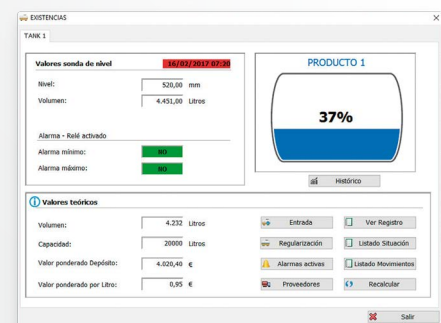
EXISTENCIAS

×

TANK 1

Valores sonda de nivel

16/02/2017 07:20

Nivel:

520,00

mm

Volumen:

4.451,00

Litros

Alarma - Relé activado

Alarma mínimo:

NO

Alarma máximo:

NO

PRODUCTO 1

37%

Histórico

Valores teóricos

Volumen:

4.232

Litros

Capacidad:

20000

Litros

Valor ponderado Depósito:

4.020,40

€

Valor ponderado por Litro:

0,95

€

Entrada

Regularización

Alarmas activas

Proveedores

Ver Registro

Listado Situación

Listado Movimientos

Recalcular

Salir